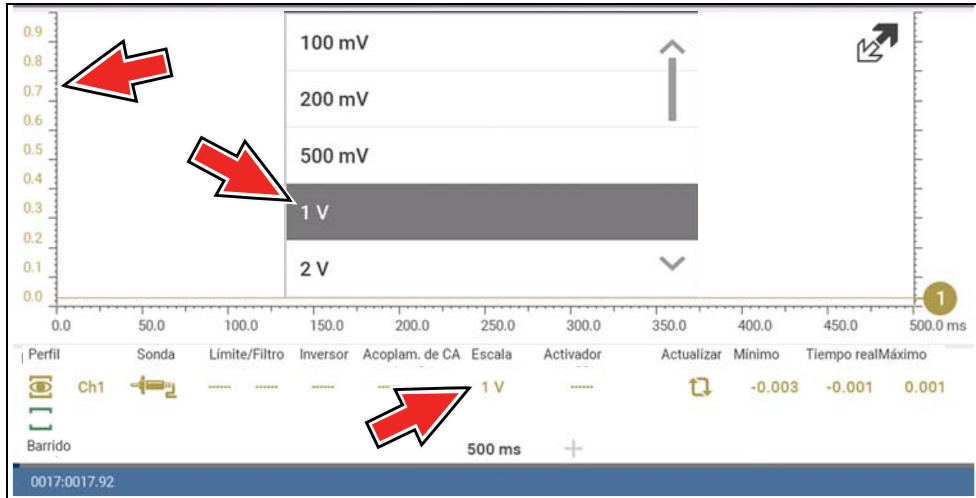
0.9
0.8
0.7
0.6
0.5
0.4
0.3
0.2
0.1
0.0

100 mV
200 mV
500 mV
1 V
2 V

1

0.0 50.0 100.0 150.0 200.0 250.0 300.0 350.0 400.0 450.0 500.0 ms

| Perfil | Sonda | Límite/Filtro | Inversor | Acoplam. de CA | Escala | Activador | Actualizar | Mínimo | Tiempo real | Máximo |
|---|---|---|---|---|---|---|---|---|---|---|
| Ch1 | | ------ ------ | ------ | --- | 1 V | ------ | | -0.003 | -0.001 | 0.001 |

Barrido
500 ms

0017:0017.92